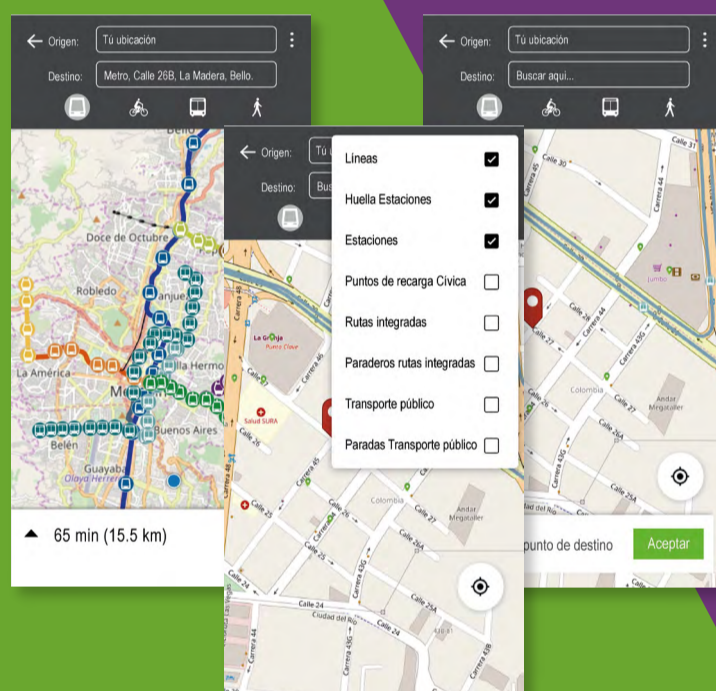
Origen: Tú ubicación
Destino: Metro, Calle 26B, La Madera, Bello.

Bello
Doce de Octubre
Robledo
Manrique
La América
Medellín
Villa Hermosa
Buenos Aires
Belén
Guayabal
Olaya Herrera

65 min (15.5 km)

Origen: Tú
Destino: Bus

Líneas
Huella Estaciones
Estaciones
Puntos de recarga Cívica
Rutas integradas
Paraderos rutas integradas
Transporte público
Paradas Transporte público

La Granja
Salud SURA
Calle 26
Carrera 46
Carrera 45
Calle 27
Colombia
Andar Megataller
Calle 26A
Carrera 43G
Calle 25A
Calle 24
Ciudad del Río
Carrera 44

Origen: Tú ubicación
Destino: Buscar aquí...

Calle 31
Calle 30
Carrera 44
Jumbo
Calle 29
Carrera 43G
Calle 27
Colombia
Andar Megataller
Calle 26A
Calle 25A
Calle 26

punto de destino
Aceptar